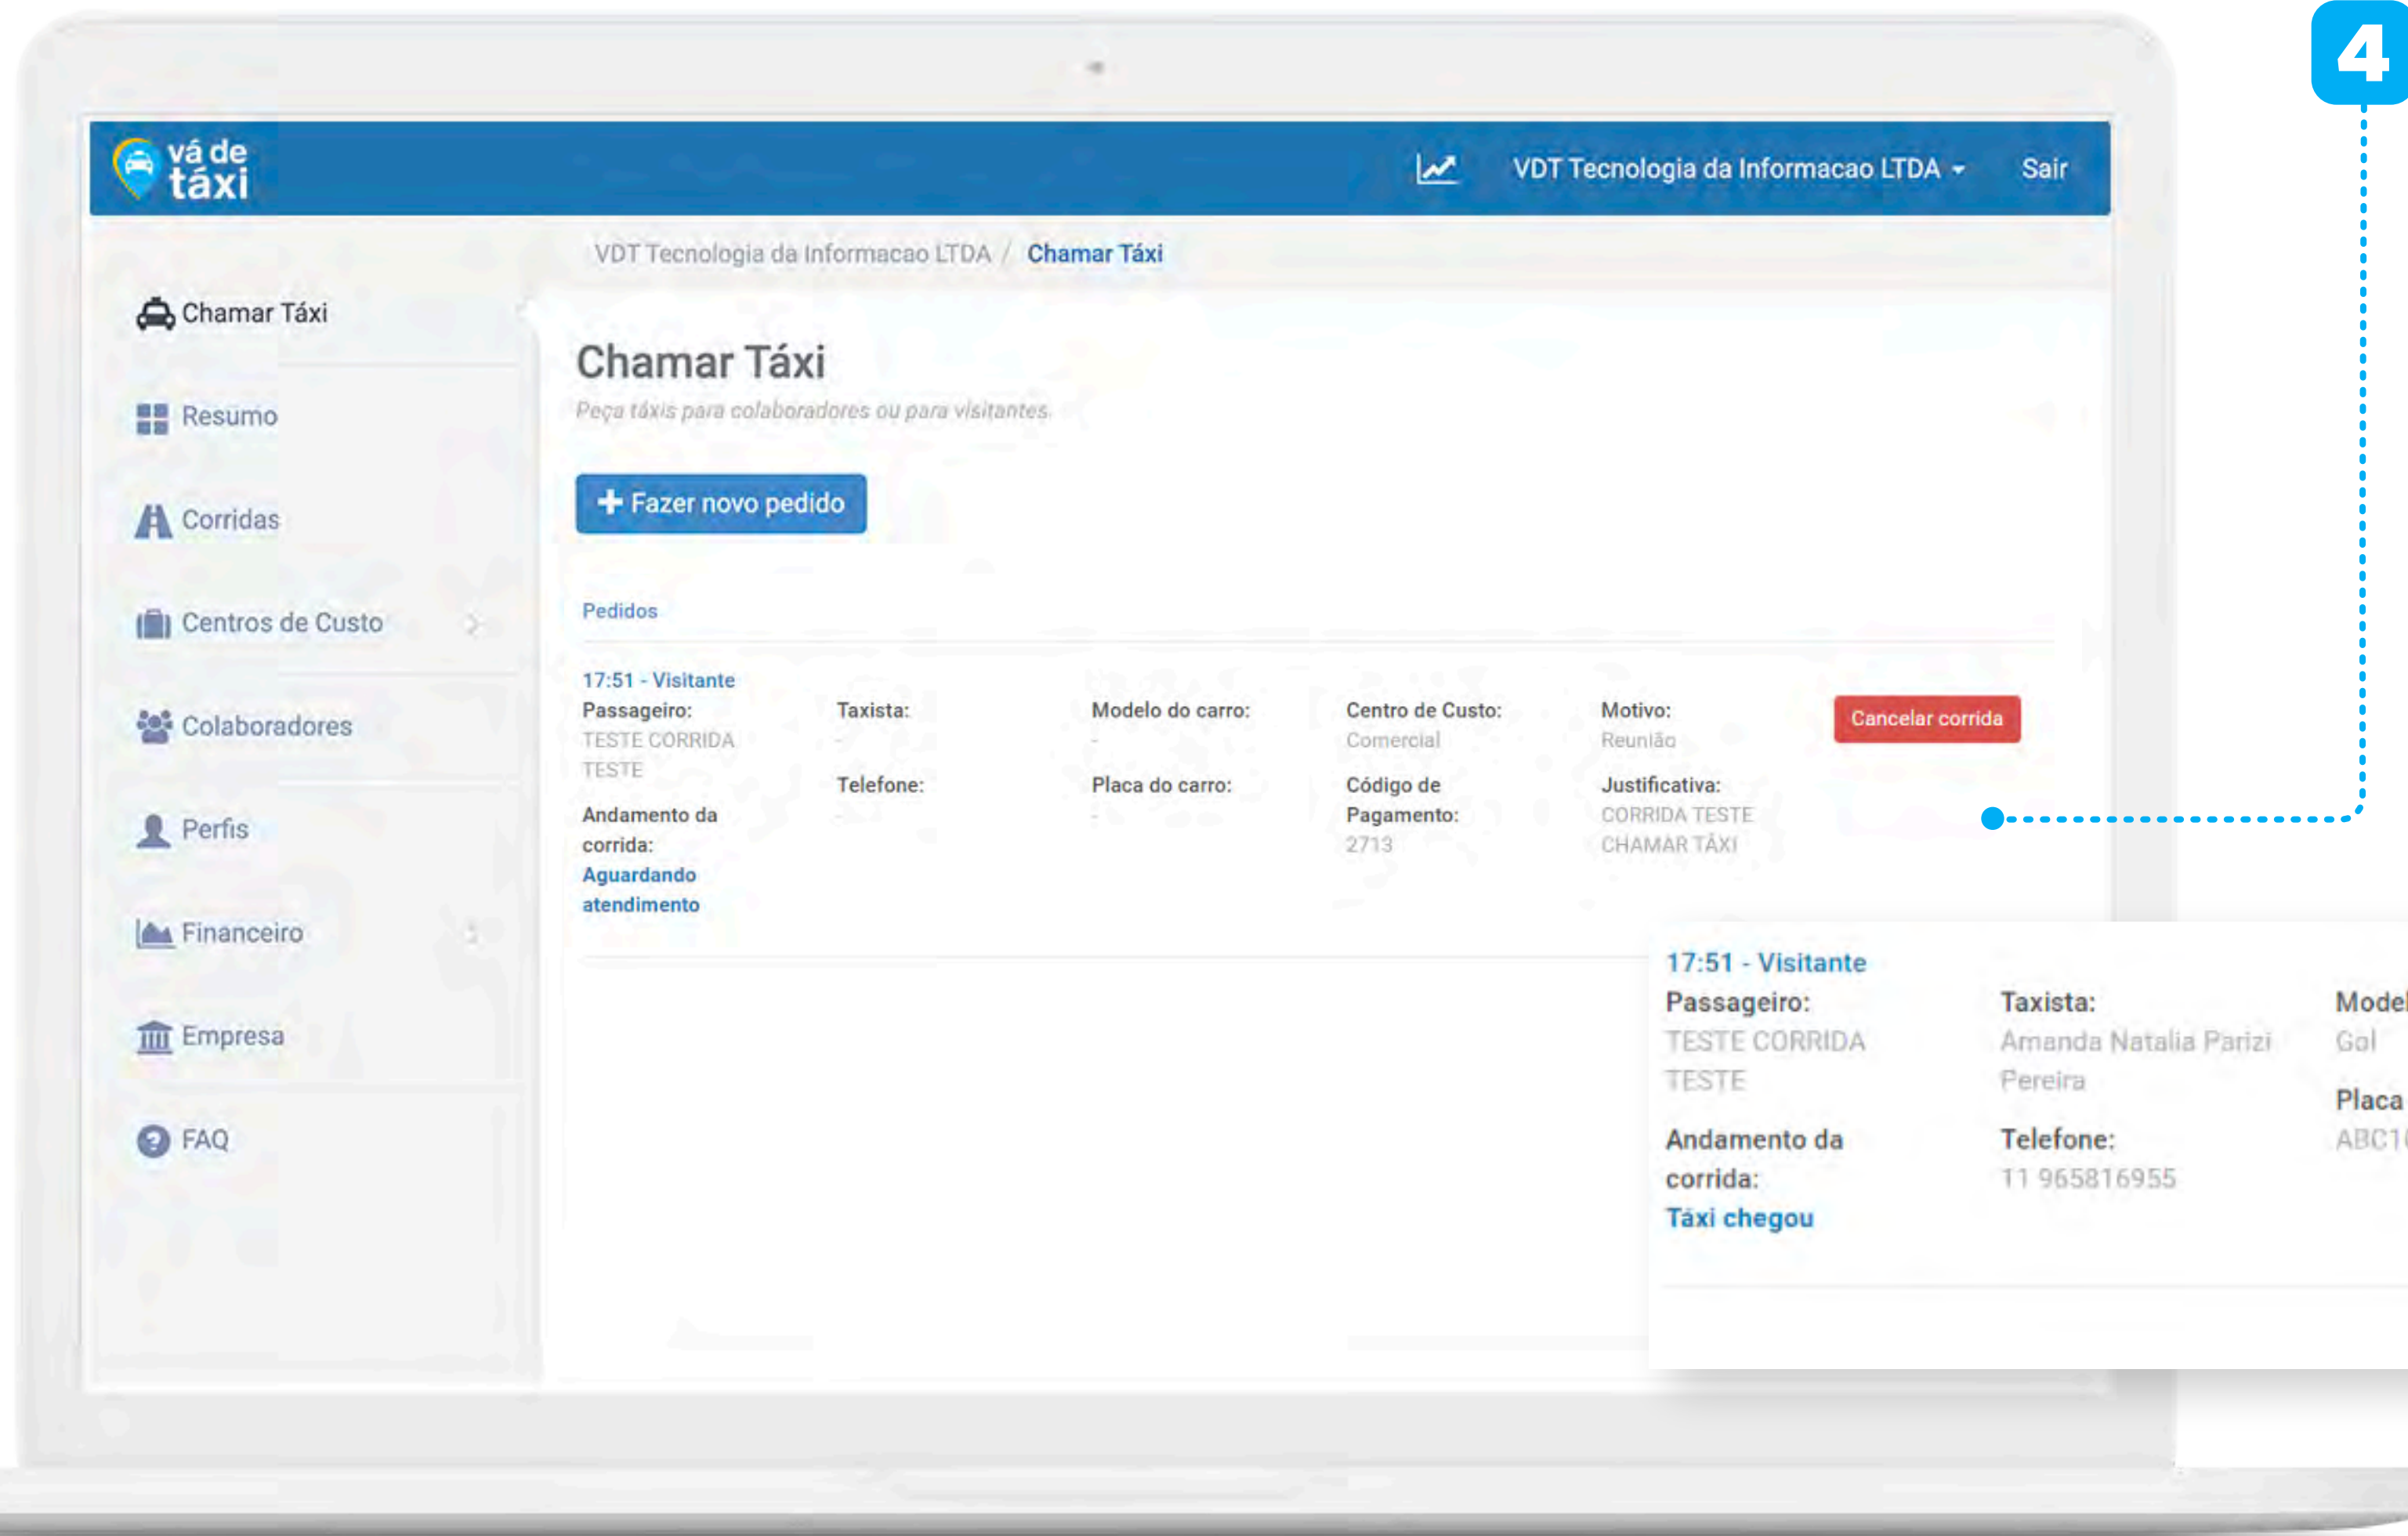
4

vá de táxi

VDT Tecnologia da Informacao LTDA

Sair

VDT Tecnologia da Informacao LTDA / Chamar Táxi

Chamar Táxi

Resumo

Corridas

Centros de Custo

Colaboradores

Perfis

Financeiro

Empresa

FAQ

Chamar Táxi

Peça táxis para colaboradores ou para visitantes.

+ Fazer novo pedido

Pedidos

17:51 - Visitante

Passageiro:
TESTE CORRIDA TESTE

Andamento da corrida:
Aguardando atendimento

Taxista:
-

Telefone:
-

Modelo do carro:
-

Placa do carro:
-

Centro de Custo:
Comercial

Código de Pagamento:
2713

Motivo:
Reunião

Justificativa:
CORRIDA TESTE CHAMAR TÁXI

Cancelar corrida

17:51 - Visitante

Passageiro:
TESTE CORRIDA TESTE

Andamento da corrida:
Táxi chegou

Taxista:
Amanda Natalia Parizi Pereira

Telefone:
11 965816955

Model
Gol

Placa
ABC1